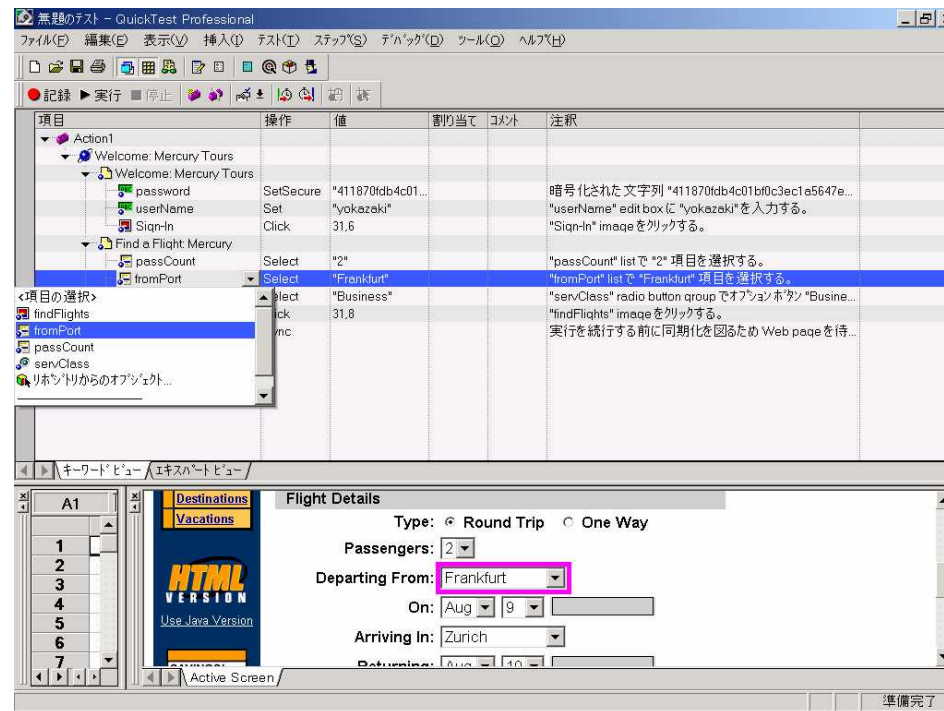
無題のテスト - QuickTest Professional

ファイル(F) 編集(E) 表示(V) 挿入(I) テスト(T) ステップ(S) デバッグ(D) ツール(O) ヘルプ(H)

●記録 ▶実行 ■停止

| 項目 | 操作 | 値 | 割り当て | コメント | 注釈 |
|---|---|---|---|---|---|
| Action1 | | | | | |
| Welcome: Mercury Tours | | | | | |
| Welcome: Mercury Tours | | | | | |
| password | SetSecure | "411870fdb4c01... | | | 暗号化された文字列 "411870fdb4c01bf0c3ec1a5647e... |
| userName | Set | "yokazaki" | | | "userName" edit box に "yokazaki" を入力する。 |
| Sign-In | Click | 31,6 | | | "Sign-In" image をクリックする。 |
| Find a Flight: Mercury | | | | | |
| passCount | Select | "2" | | | "passCount" list で "2" 項目を選択する。 |
| fromPort | Select | "Frankfurt" | | | "fromPort" list で "Frankfurt" 項目を選択する。 |
| | elect | "Business" | | | "servClass" radio button group でオプションボタン "Busine... |
| | ick | 31,8 | | | "findFlights" image をクリックする。 |
| | ync | | | | 実行を続行する前に同期化を図るため Web page を待... |

<項目の選択>
findFlights
fromPort
passCount
servClass
リポジトリからのオブジェクト...

キーワード ビュー エキスパート ビュー

A1
1
2
3
4
5
6
7

Destinations
Vacations
HTML VERSION
Use Java Version

Flight Details
Type: Round Trip One Way
Passengers: 2
Departing From: Frankfurt
On: Aug 9
Arriving In: Zurich
Returning: Aug 10

Active Screen

準備完了